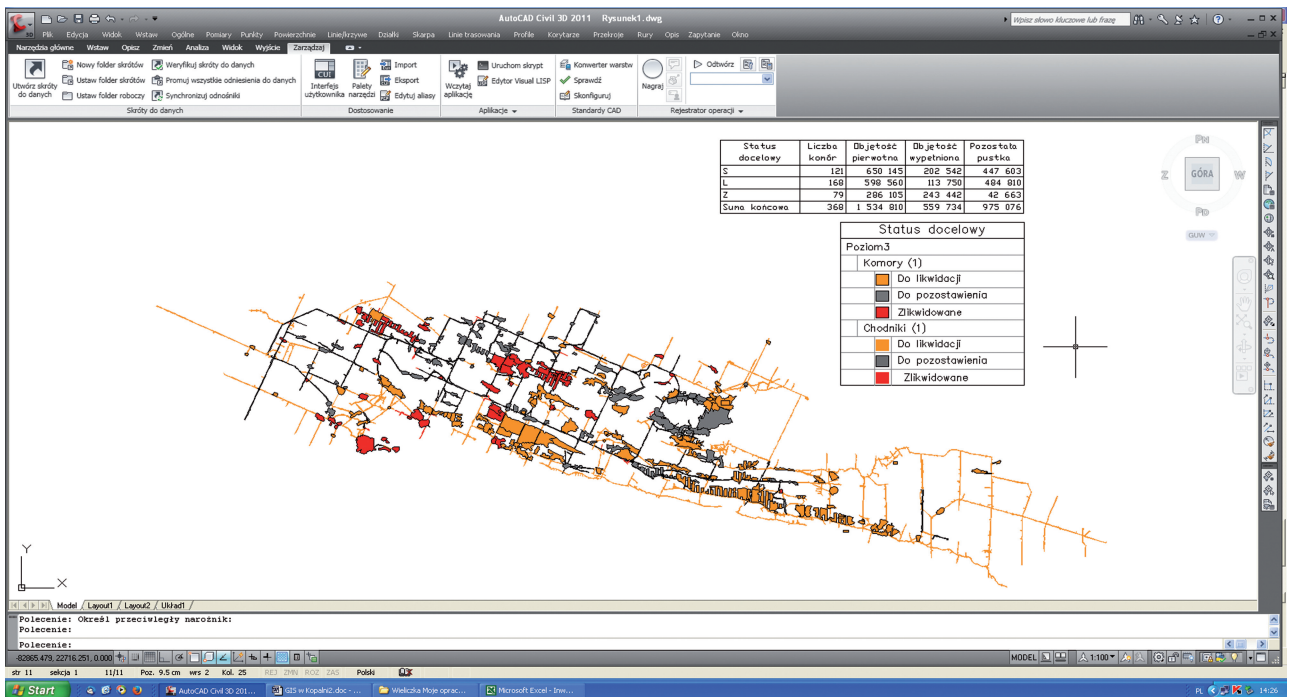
AutoCAD Civil 3D 2011 Rysunek1.dwg

Wpisz słowo kluczowe lub frazę

Plik Edycja Widok Wstaw Ogólne Pomiary Punkty Powierzchnie Linie/krzywe Działki Skarpa Linie trasowania Profile Korytarze Przekroje Rury Opis Zapytanie Okno

Narzędzia główne Wstaw Opisz Zmień Analiza Widok Wyjście Zarządzaj

Utwórz skróty do danych
Nowy folder skrótów
Ustaw folder skrótów
Ustaw folder roboczy
Weryfikuj skróty do danych
Promuj wszystkie odniesienia do danych
Synchronizuj odnośniki
Skróty do danych

Interfejs użytkownika
Palety narzędzi
Import
Eksport
Edytuj aliasy
Dostosowanie

Wczytaj aplikację
Uruchom skrypt
Edytor Visual LISP
Aplikacje

Konwerter warstw
Sprawdź
Skonfiguruj
Standardy CAD

Nagraj
Odtwórz
Rejestrator operacji

| Status docelowy | Liczba komór | Objętość pierwotna | Objętość wypełniona | Pozostała pustka |
|---|---|---|---|---|
| S | 121 | 650 145 | 202 542 | 447 603 |
| L | 168 | 598 560 | 113 750 | 484 810 |
| Z | 79 | 286 105 | 243 442 | 42 663 |
| Suma końcowa | 368 | 1 534 810 | 559 734 | 975 076 |

Status docelowy
Poziom3
Komory (1)
Do likwidacji
Do pozostawienia
Zlikwidowane
Chodniki (1)
Do likwidacji
Do pozostawienia
Zlikwidowane

PN
Z
GÓRA
W
PD
GUW

Y
X

Model Layout1 Layout2 Układ1

Polecenie: Określ przeciwległy narożnik:
Polecenie:
Polecenie:

-82865.479, 22716.251, 0.000
MODEL
1:100

str 11 sekcja 1 11/11 Poz. 9.5 cm wrs 2 Kol. 25 REJ ZMN ROZ ZAS Polski

Start
AutoCAD Civil 3D 2011...
GIS w Kopalni2.doc -...
Wieliczka Moje oprac...
Microsoft Excel - Inw...
PL
14:26